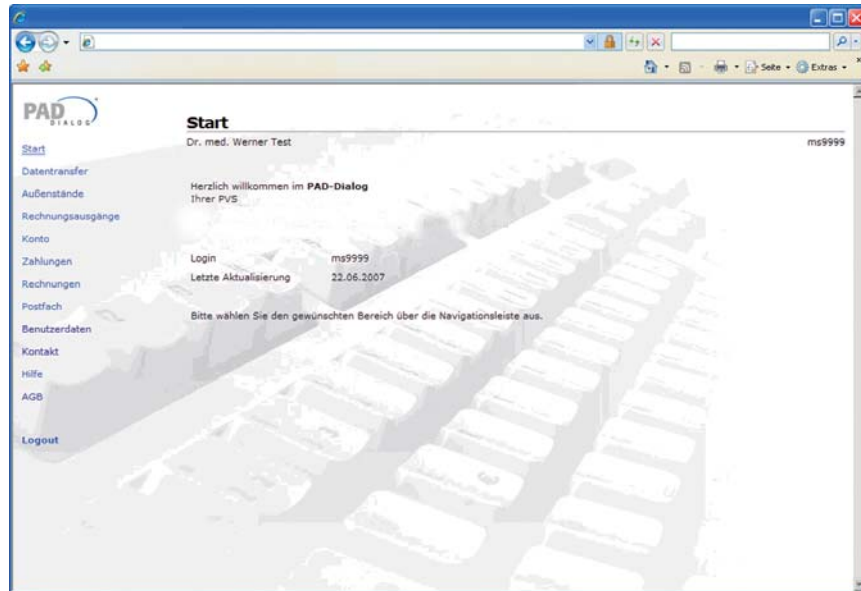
Seite · Extras ·

PAD DIALOG

Start
Datentransfer
Außenstände
Rechnungsausgänge
Konto
Zahlungen
Rechnungen
Postfach
Benutzerdaten
Kontakt
Hilfe
AGB

Logout

Start

Dr. med. Werner Test

ms9999

Herzlich willkommen im **PAD-Dialog**
Ihrer PVS

| | |
|---|---|
| Login | ms9999 |
| Letzte Aktualisierung | 22.06.2007 |

Bitte wählen Sie den gewünschten Bereich über die Navigationsleiste aus.